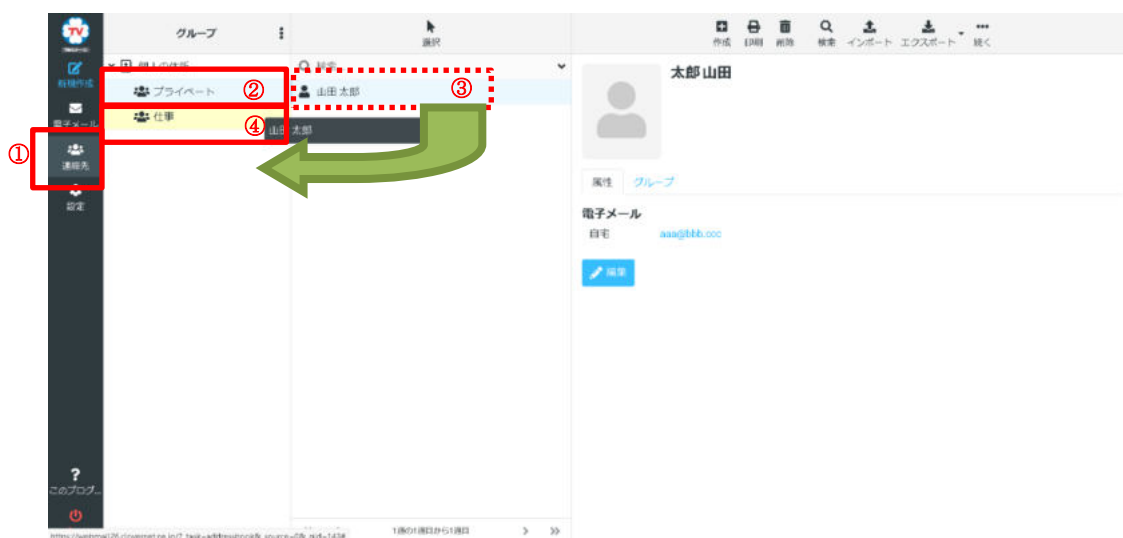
新規作成
電子メール
連絡先
設定
?
このプログ...

①
グループ
個人の住所
プライベート
②
仕事
④
選択
検索
山田 太郎
③
山田 太郎
1件の1件目から1件目

作成
印刷
削除
検索
インポート
エクスポート
続く

太郎 山田
属性
グループ
電子メール
自宅
aaa@bbb.ccc
編集

https://webmail26.covernet.ne.jp/?_task=addressbook&_source=0&_cid=1434